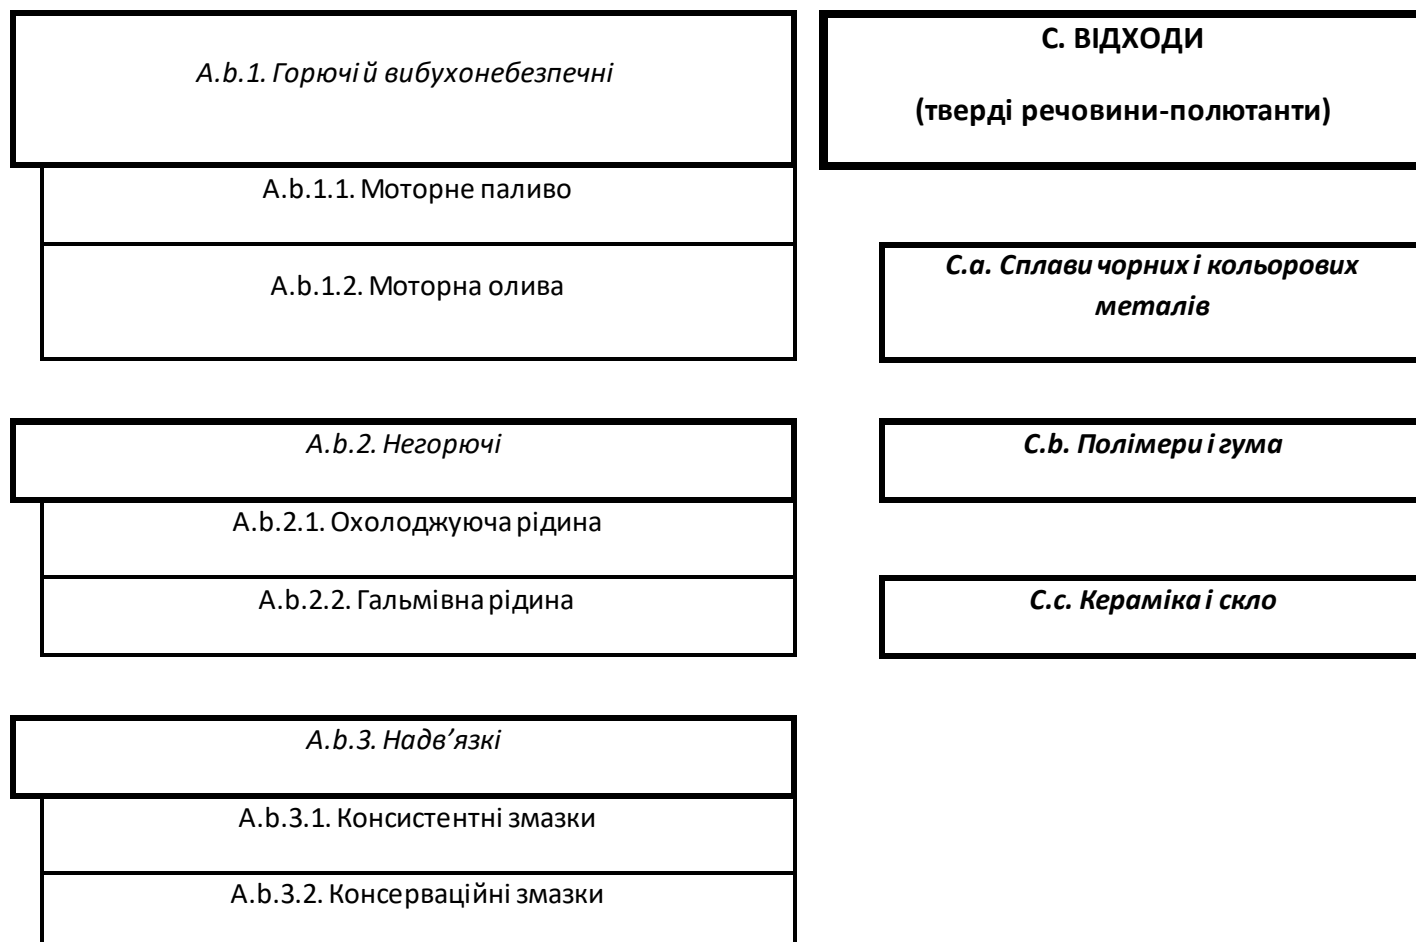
A.b.1. Горючі й вибухонебезпечні

A.b.1.1. Моторне паливо

A.b.1.2. Моторна олива

A.b.2. Негорючі

A.b.2.1. Охолоджуюча рідина

A.b.2.2. Гальмівна рідина

A.b.3. Надв'язкі

A.b.3.1. Консистентні змазки

A.b.3.2. Консерваційні змазки

C. ВІДХОДИ

(тверді речовини-полютанти)

C.a. Сплави чорних і кольорових металів

C.b. Полімери і гума

C.c. Кераміка і скло